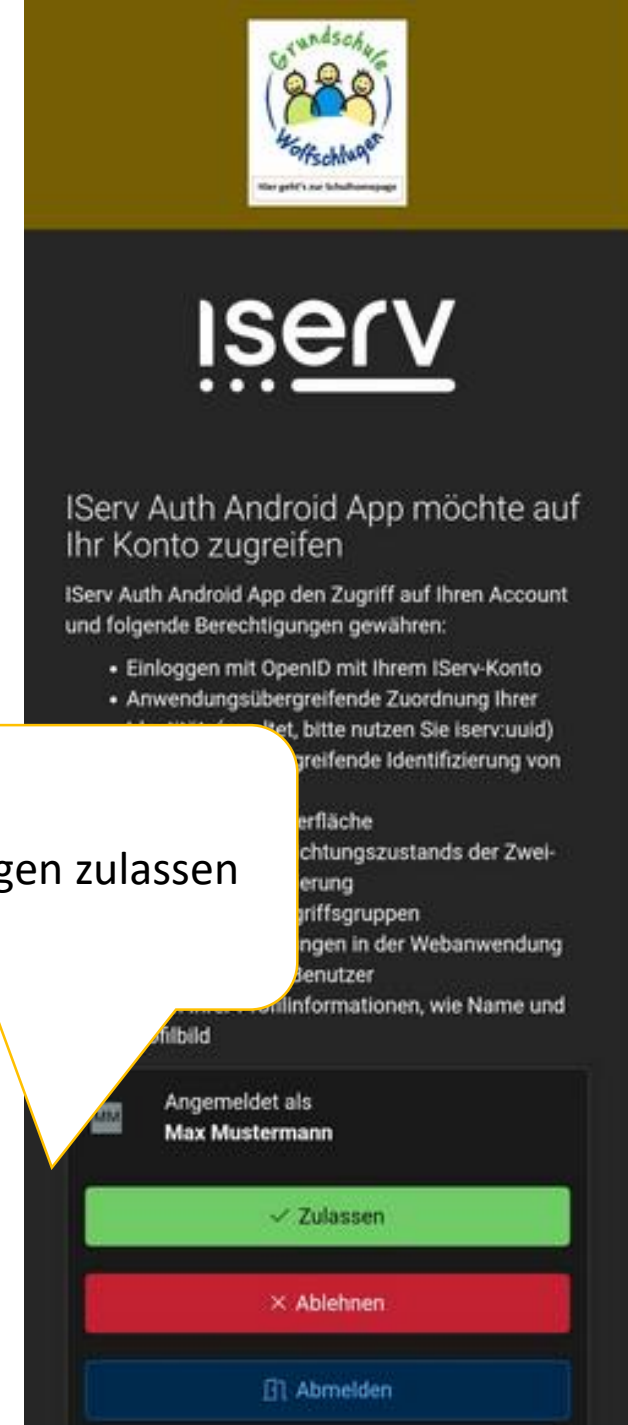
Grundschule Wolfschlugen

Hier geht's zur Schulhomepage

IServ

IServ Auth Android App möchte auf Ihr Konto zugreifen

IServ Auth Android App den Zugriff auf Ihren Account und folgende Berechtigungen gewähren:

• Einloggen mit OpenID mit Ihrem IServ-Konto
• Anwendungsübergreifende Zuordnung Ihrer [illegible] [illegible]tet, bitte nutzen Sie iserv:uuid)
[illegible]greifende Identifizierung von
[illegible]erfläche
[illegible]chtungszustands der Zwei-
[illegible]erung
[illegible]griffsgruppen
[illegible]ngen in der Webanwendung
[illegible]Benutzer
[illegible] Profilinformationen, wie Name und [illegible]filbild

gen zulassen

MM
Angemeldet als
Max Mustermann

✓ Zulassen

× Ablehnen

Abmelden